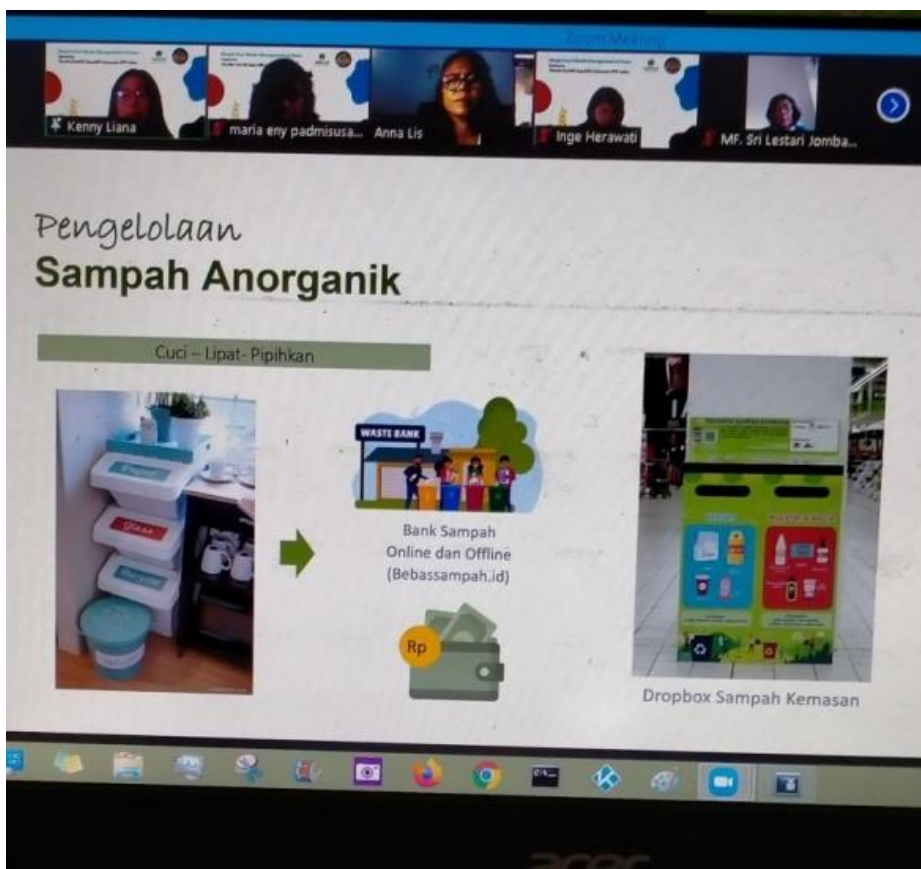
Zoom Meeting

Kenny Liana

maria eny padmisusa...

Anna Lis

Inge Herawati

MF. Sri Lestari Jomba...

Pengelolaan
Sampah Anorganik

Cuci – Lipat- Pipihkan

WASTE BANK

Bank Sampah Online dan Offline (Bebassampah.id)

Rp

Dropbox Sampah Kemasan

acer